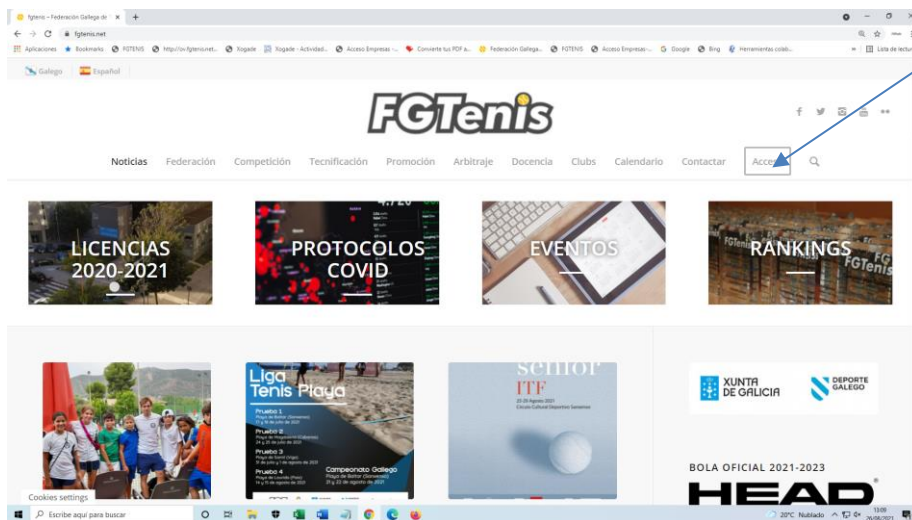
fgtenis – Federación Galega de × +

fgtenis.net

Aplicaciones Bookmarks FGTENIS http://sv.fgtenis.net... Xogade Xogade - Actividad... Acceso Empresas -... Convierte tus PDF a... Federación Gallega... FGTENIS Acceso Empresas -... Google Bing Herramientas colab... Lista de lectura

Galego Español

FGTenis

Noticias Federación Competición Tecnificación Promoción Arbitraje Docencia Clubs Calendario Contactar Acceso

LICENCIAS 2020-2021

PROTOCOLOS COVID

EVENTOS

RANKINGS

Liga Tenis Playa

Prueba 1

Prueba 2

Prueba 3

Prueba 4

Campeonato Gallego

senior ITF

XUNTA DE GALICIA

DEPORTE GALEGO

BOLA OFICIAL 2021-2023

HEAD

Cookies settings

Escribe aquí para buscar

20°C Nublado

13:09 26/06/2021